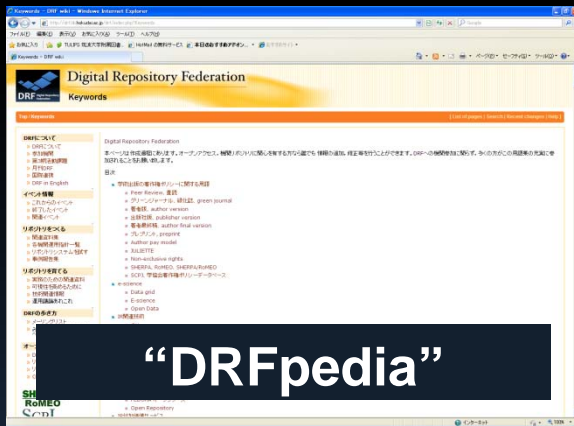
Keywords - DRF wiki - Windows Internet Explorer

Digital Repository Federation

DRF

Keywords

Top › Keywords

[ List of pages | Search | Recent changes | Help ]

Digital Repository Federation

目次

学術出版の著作権ポリシーに関する用語

Peer Review, 査読

グリーンジャーナル, 緑雑誌, green journal

著者版, author version

出版社版, publisher version

著者最終稿, author final version

プレプリント, preprint

Author pay model

JULIET

Non-exclusive rights

SHERPA/RoMEO, SHERPA/RoMEO

SCPJ 学協会著作権ポリシーデータベース

e-science

Data grid

E-science

Open-Data

Open Repository

DRFについて

DRFについて

参加機関

第1期活動課題

共同研究

国際連携

DRF in English

イベント情報

これからのイベント

終了したイベント

関連イベント

リポジトリをつくる

リポジトリを育てる

DRFの歩き方

SHERPA RoMEO

SCPJ

“DRFpedia”

インターネット